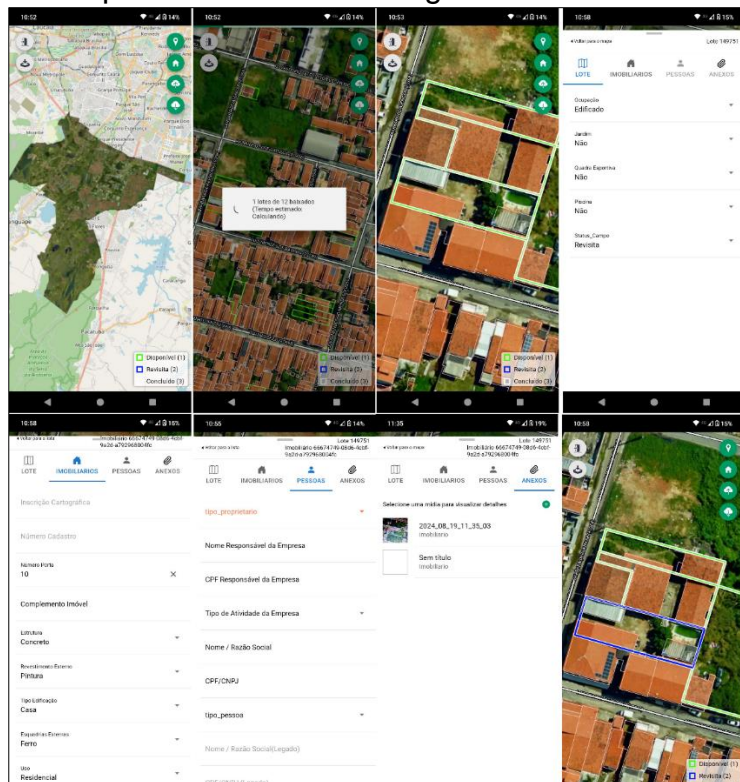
10:52

Disponível (1)
Revisita (2)
Concluído (3)

10:52

1 lotes de 12 baixados (Tempo estimado: Calculando)

Disponível (1)
Revisita (2)
Concluído (3)

10:53

Disponível (1)
Revisita (2)
Concluído (3)

10:58

Lote 149751

LOTE
IMOBILIARIOS
PESSOAS
ANEXOS

Ocupação
Edificado

Jardim
Não

Quadra Esportiva
Não

Piscina
Não

Status_Campo
Revisita

10:58

LOTE
IMOBILIARIOS
PESSOAS
ANEXOS

Inscrição Cartográfica

Número Cadastro

Número Porta
10

Complemento Imóvel

Estrutura
Concreto

Revestimento Externo
Pintura

Tipo Edificação
Casa

Esquadrias Externas
Ferro

Uso
Residencial

10:55

Lote 149751

LOTE
IMOBILIARIOS
PESSOAS
ANEXOS

tipo_proprietario

Nome Responsável da Empresa

CPF Responsável da Empresa

Tipo de Atividade da Empresa

Nome / Razão Social

CPF/CNPJ

tipo_pessoa

Nome / Razão Social(Legado)

11:35

Lote 149751

LOTE
IMOBILIARIOS
PESSOAS
ANEXOS

Selecione uma mídia para visualizar detalhes

2024_08_19_11_35_03
Imobiliario

Sem título
Imobiliario

10:58

Disponível (1)
Revisita (2)